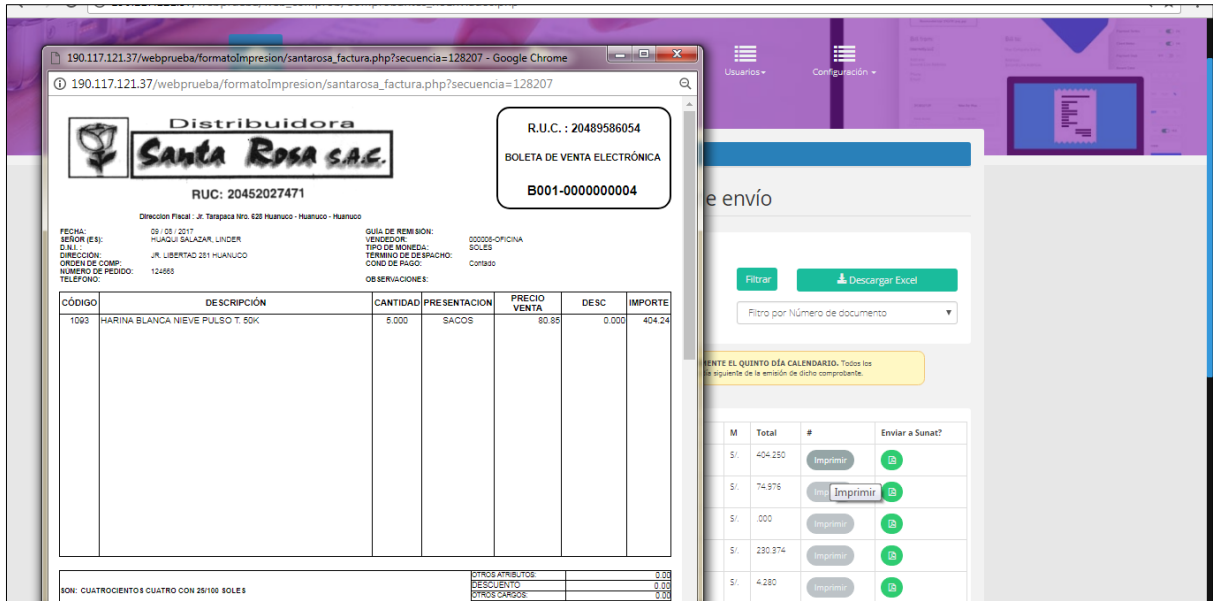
190.117.121.37/webprueba/formatoImpresion/santarosa_factura.php?secuencia=128207 - Google Chrome
190.117.121.37/webprueba/formatoImpresion/santarosa_factura.php?secuencia=128207

Usuarios
Configuración

Distribuidora
Santa Rosa S.A.C.
RUC: 20452027471

R.U.C. : 20489586054
BOLETA DE VENTA ELECTRÓNICA
B001-0000000004

Direccion Fiscal : Jr. Tarapaca Nro. 628 Huanuco - Huanuco - Huanuco

FECHA: 09 / 08 / 2017
SEÑOR (ES): HUAQUI SALAZAR, LINDER
D.N.I. :
DIRECCIÓN: JR. LIBERTAD 251 HUANUCO
ORDEN DE COMP:
NÚMERO DE PEDIDO: 124668
TELÉFONO:
GUIA DE REMISIÓN:
VENDEDOR: 000006-OFICINA
TIPO DE MONEDA: SOLES
TÉRMINO DE DESPACHO:
COND DE PAGO: Contado
OBSERVACIONES:

| CÓDIGO | DESCRIPCIÓN | CANTIDAD | PRESENTACION | PRECIO VENTA | DESC | IMPORTE |
|---|---|---|---|---|---|---|
| 1093 | HARINA BLANCA NIEVE PULSO T. 50K | 5.000 | SACOS | 80.85 | 0.000 | 404.24 |

SON: CUATROCIENTOS CUATRO CON 25/100 SOLES

| OTROS ATRIBUTOS: | 0.00 |
|---|---|
| DESCUENTO | 0.00 |
| OTROS CARGOS: | 0.00 |

e envío
Filtrar
Descargar Excel
Filtro por Número de documento
RENTE EL QUINTO DÍA CALENDARIO. Todos los
día siguiente de la emisión de dicho comprobante.

| M | Total | # | Enviar a Sunat? |
|---|---|---|---|
| S/. | 404.250 | Imprimir | |
| S/. | 74.976 | Imprimir | |
| S/. | .000 | Imprimir | |
| S/. | 230.374 | Imprimir | |
| S/. | 4.280 | Imprimir | |